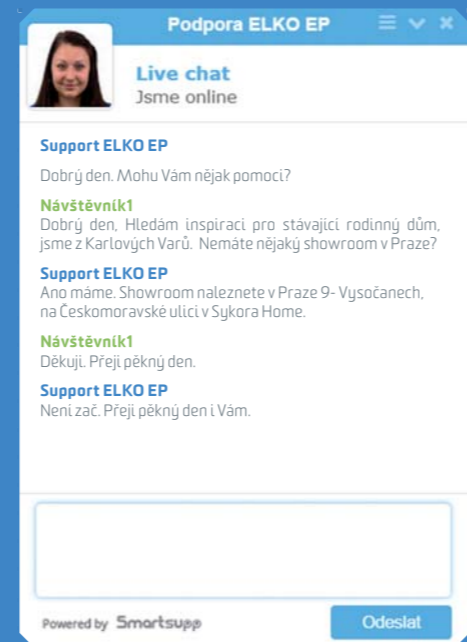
Podpora ELKO EP

Live chat
Jsme online

Support ELKO EP
Dobrý den. Mohu Vám nějak pomoci?

Návštěvník1
Dobrý den, Hledám inspiraci pro stávajicí rodinný dům, jsme z Karlových Varů. Nemáte nějaký showroom v Praze?

Support ELKO EP
Ano máme. Showroom naleznete v Praze 9- Vysočanech, na Českomoravské ulici v Sykora Home.

Návštěvník1
Děkuji. Přeji pěkný den.

Support ELKO EP
Není zač. Přeji pěkný den i Vám.

Powered by Smartsupp

Odeslat